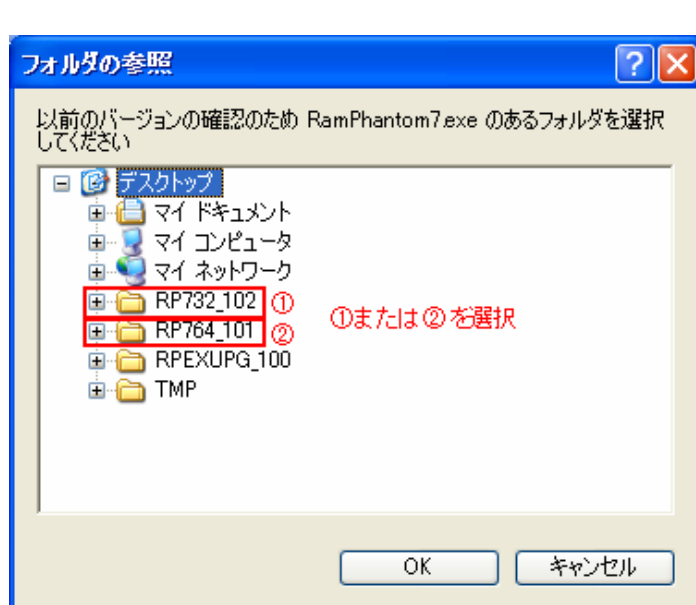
フォルダの参照

?

以前のバージョンの確認のため RamPhantom7.exe のあるフォルダを選択してください

デスクトップ
マイ ドキュメント
マイ コンピュータ
マイ ネットワーク
RP732_102 ①
RP764_101 ②
RPEXUPG_100
TMP

①または②を選択

OK
キャンセル